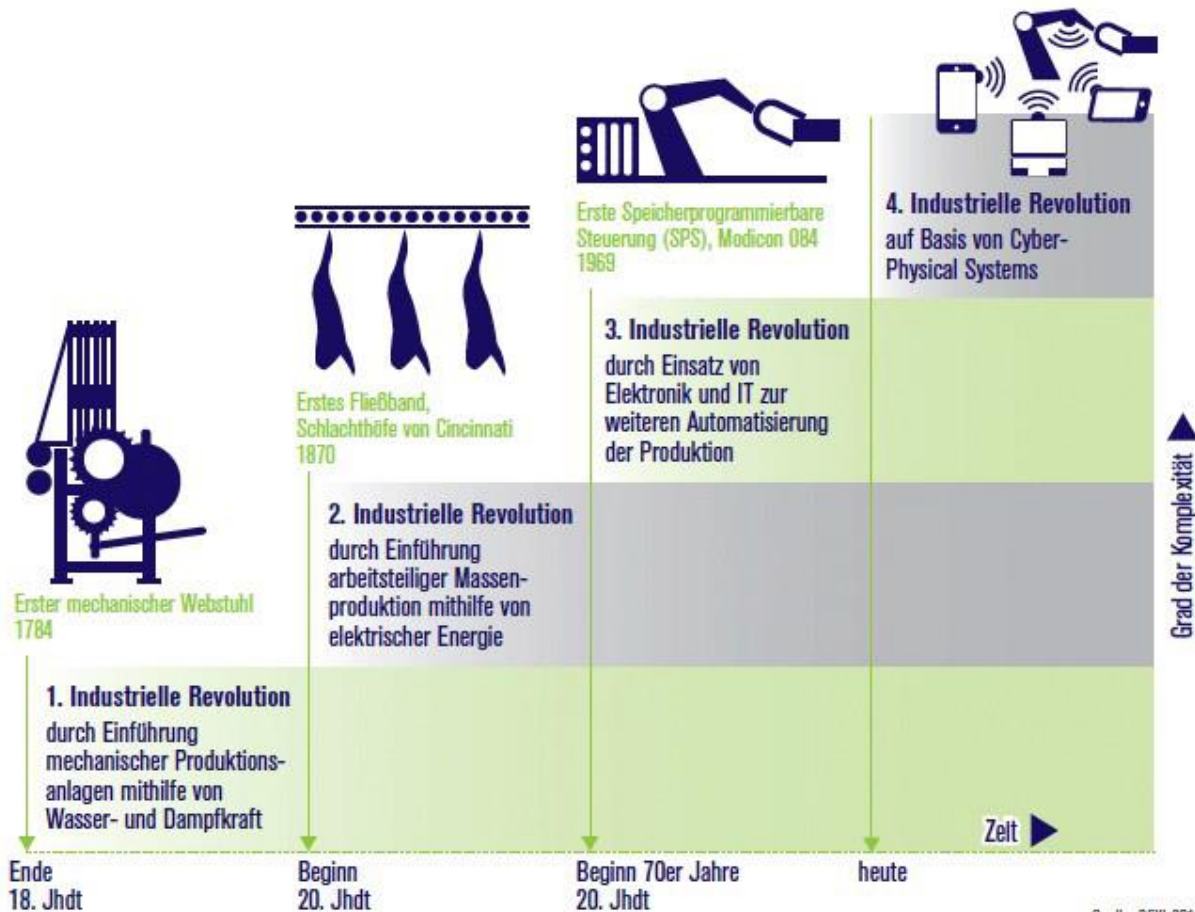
4. Industrielle Revolution
auf Basis von Cyber-Physical Systems

Erste Speicherprogrammierbare Steuerung (SPS), Modicon 084
1969

3. Industrielle Revolution
durch Einsatz von Elektronik und IT zur weiteren Automatisierung der Produktion

Erstes Fließband, Schlachthöfe von Cincinnati
1870

2. Industrielle Revolution
durch Einführung arbeitsteiliger Massenproduktion mithilfe von elektrischer Energie

Erster mechanischer Webstuhl
1784

1. Industrielle Revolution
durch Einführung mechanischer Produktionsanlagen mithilfe von Wasser- und Dampfkraft

Grad der Komplexität

Zeit

Ende
18. Jhdt

Beginn
20. Jhdt

Beginn 70er Jahre
20. Jhdt

heute

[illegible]